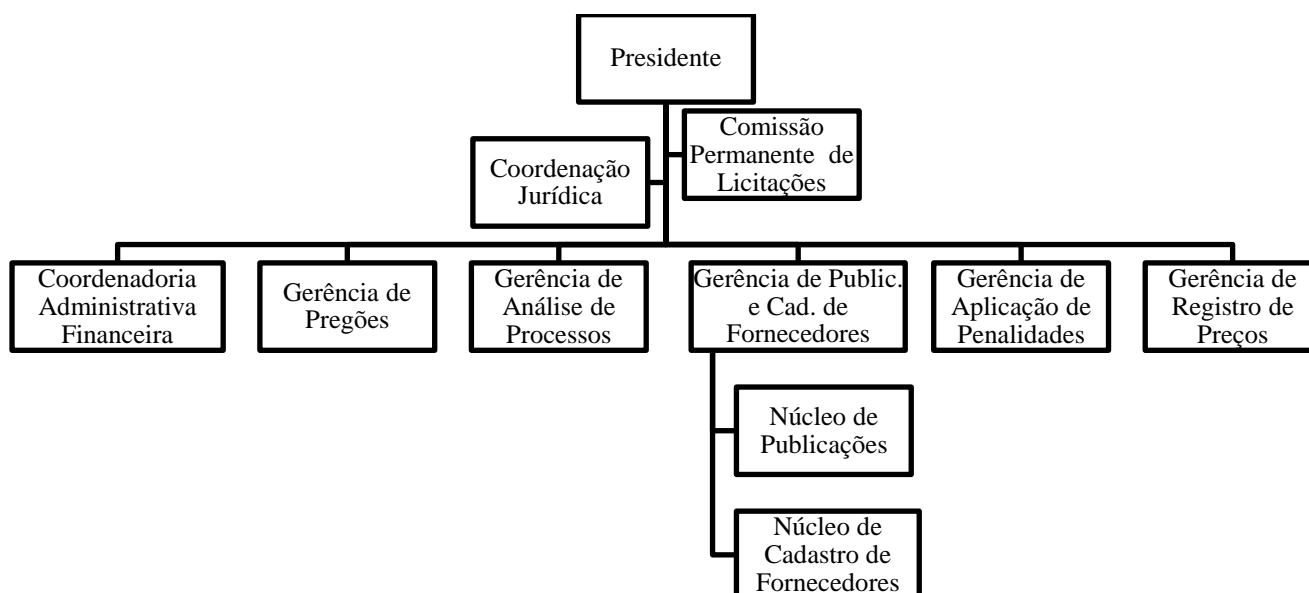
Presidente

Coordenação Jurídica

Comissão Permanente de Licitações

Coordenadoria Administrativa Financeira

Gerência de Pregões

Gerência de Análise de Processos

Gerência de Public. e Cad. de Fornecedores

Gerência de Aplicação de Penalidades

Gerência de Registro de Preços

Núcleo de Publicações

Núcleo de Cadastro de Fornecedores